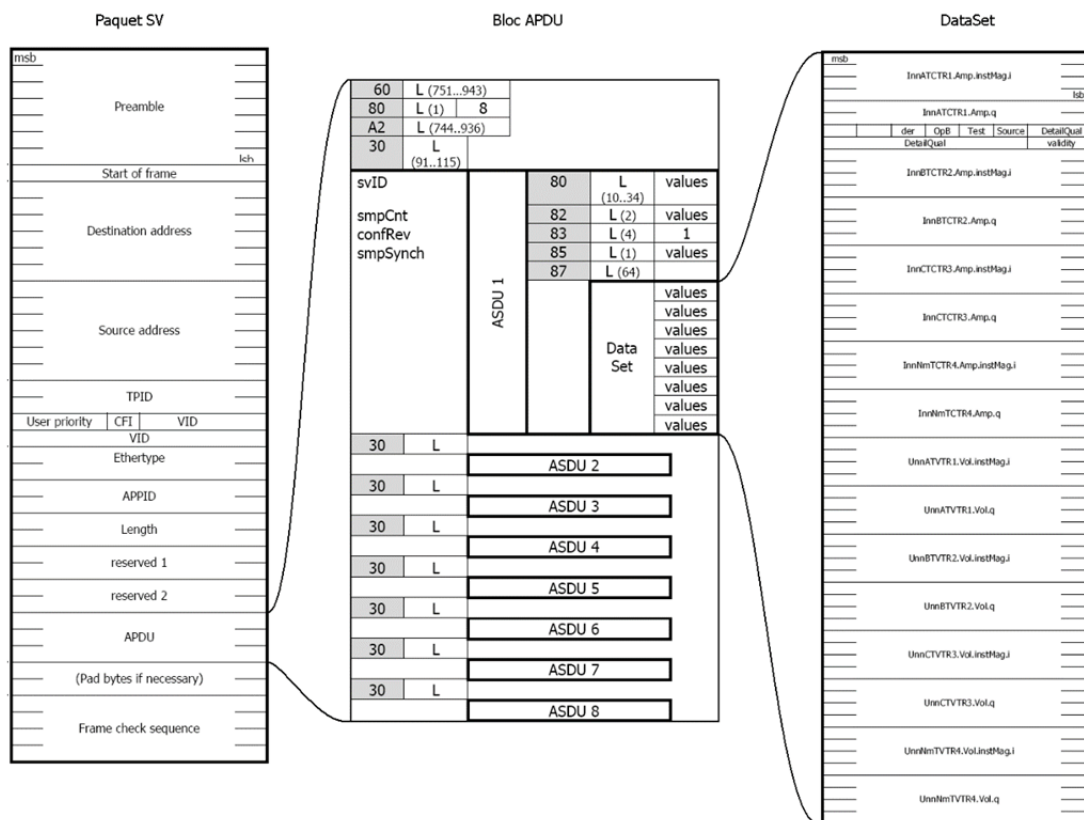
Paquet SV

msb
Preamble
lsb
Start of frame
Destination address
Source address
TPID
User priority | CFI | VID
VID
Ethertype
APPID
Length
reserved 1
reserved 2
APDU
(Pad bytes if necessary)
Frame check sequence

Bloc APDU

| 60 | L (751...943) |
|---|---|
| 80 | L (1) 8 |
| A2 | L (744..936) |
| 30 | L (91..115) |

svID
smpCnt
confRev
smpSynch

ASDU 1

| 80 | L (10..34) | values |
|---|---|---|
| 82 | L (2) | values |
| 83 | L (4) | 1 |
| 85 | L (1) | values |
| 87 | L (64) | |

Data Set
values
values
values
values
values
values
values
values

30 L
ASDU 2
30 L
ASDU 3
30 L
ASDU 4
30 L
ASDU 5
30 L
ASDU 6
30 L
ASDU 7
30 L
ASDU 8

DataSet

msb
InnATCTR1.Amp.instMag.i
lsb
InnATCTR1.Amp.q
der | OpB | Test | Source | DetailQual
DetailQual | validity
InnBTCTR2.Amp.instMag.i
InnBTCTR2.Amp.q
InnCTCTR3.Amp.instMag.i
InnCTCTR3.Amp.q
InnNmTCTR4.Amp.instMag.i
InnNmTCTR4.Amp.q
UnnATVTR1.Vol.instMag.i
UnnATVTR1.Vol.q
UnnBTVTR2.Vol.instMag.i
UnnBTVTR2.Vol.q
UnnCTVTR3.Vol.instMag.i
UnnCTVTR3.Vol.q
UnnNmTVTR4.Vol.instMag.i
UnnNmTVTR4.Vol.q